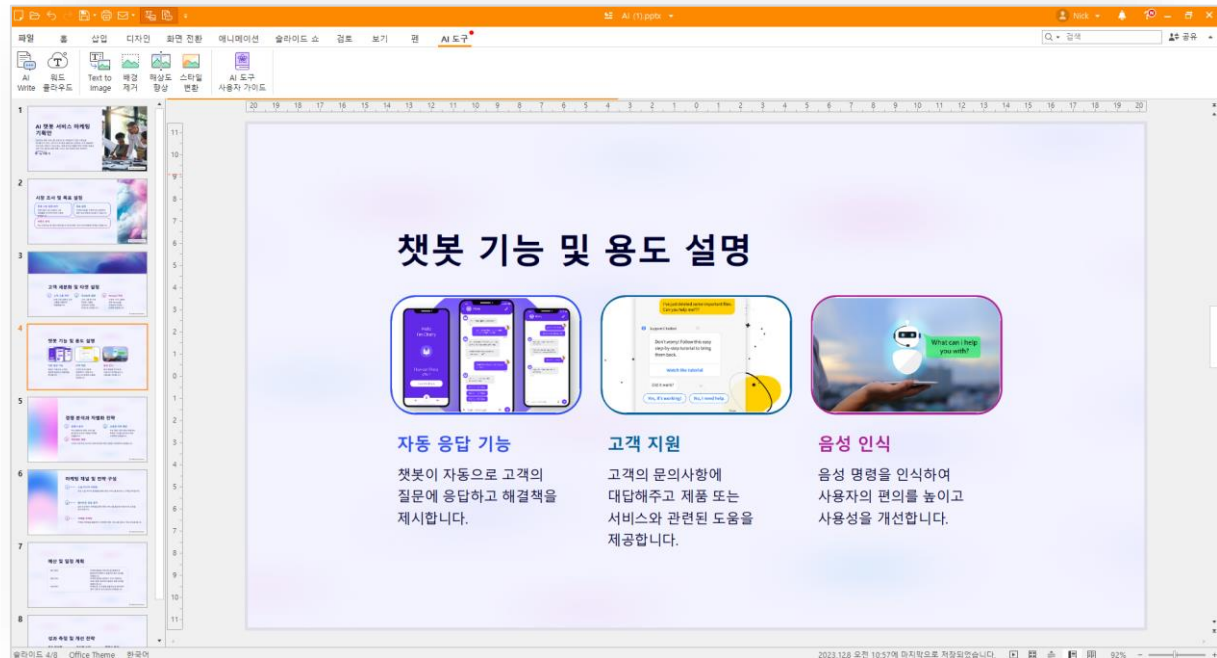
AI (1).pptx

hick

파일 홈 삽입 디자인 화면 전환 애니메이션 슬라이드 쇼 검토 보기 펜 AI 도구

검색

공유

AI Write 워드 클라우드 Text to Image 배경 제거 해상도 향상 스타일 변환 AI 도구 사용자 가이드

1
AI 챗봇 서비스 마케팅 기획안

2
시장 조사 및 목표 설정

3
고객 세분화 및 타겟 설정

4
챗봇 기능 및 용도 설명

5
경쟁 분석과 차별화 전략

6
마케팅 채널 및 전략 구성

7
예산 및 일정 계획

8
성과 측정 및 개선 전략

챗봇 기능 및 용도 설명

What can I help you with?

자동 응답 기능

챗봇이 자동으로 고객의 질문에 응답하고 해결책을 제시합니다.

고객 지원

고객의 문의사항에 대답해주고 제품 또는 서비스와 관련된 도움을 제공합니다.

음성 인식

음성 명령을 인식하여 사용자의 편의를 높이고 사용성을 개선합니다.

슬라이드 4/8 Office Theme 한국어

2023.12.8 오전 10:57에 마지막으로 저장되었습니다. 92%